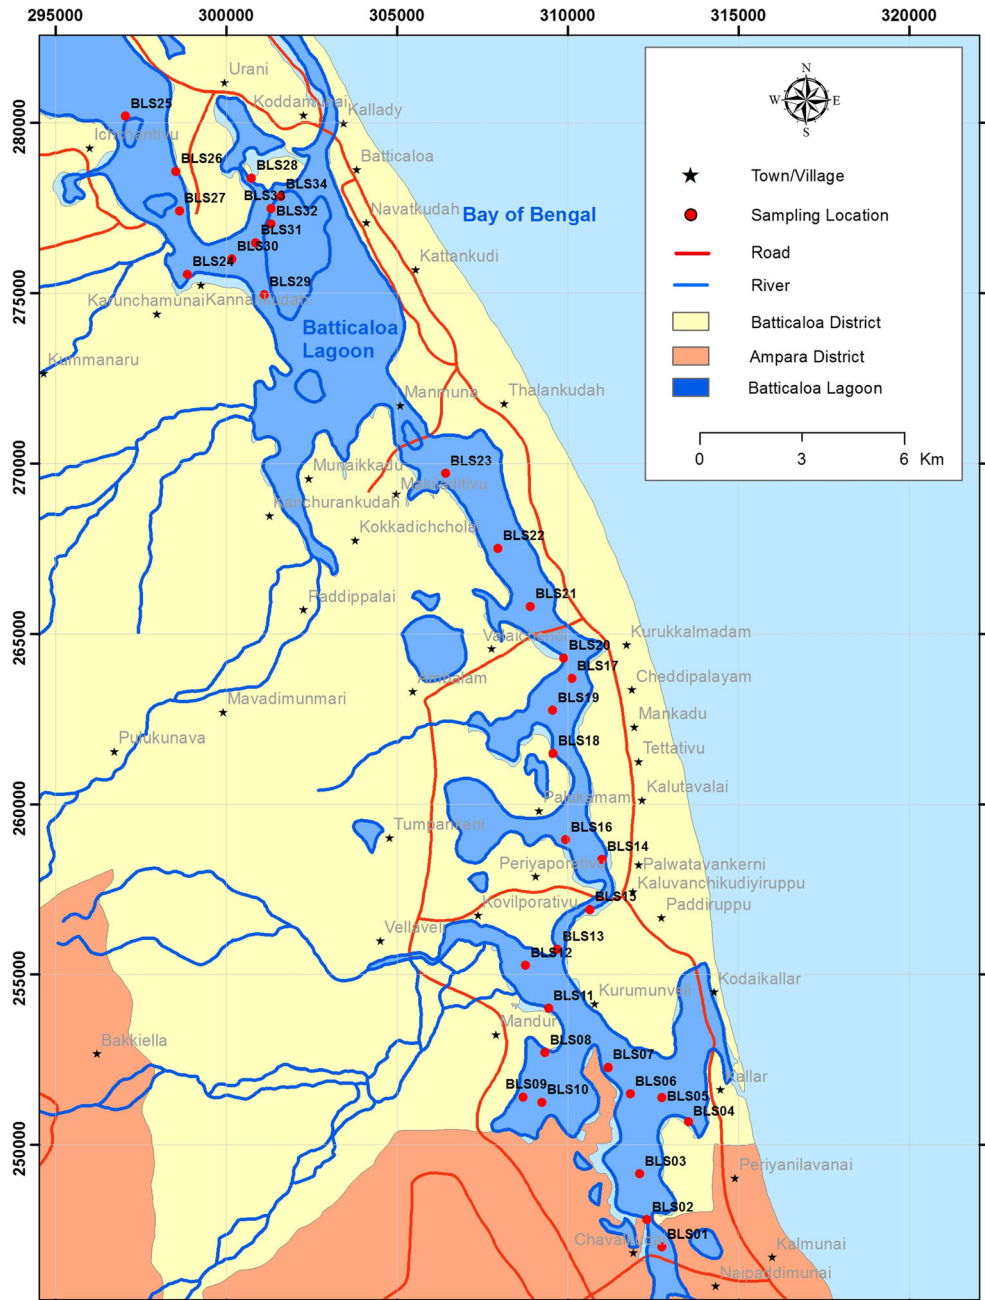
295000 300000 305000 310000 315000 320000

280000
275000
270000
265000
260000
255000
250000

N
W E
S

Town/Village
Sampling Location
Road
River
Batticaloa District
Ampara District
Batticaloa Lagoon

0 3 6 Km

Bay of Bengal

Batticaloa Lagoon

Urani
Koddamunai
Kallady
Ichchantivu
Batticaloa
Navatkudah
Kattankudi
Karunchamunai
Kannankudah
Kaiminaru
Manmuna
Thalankudah
Munaikkadu
Makiladitivu
Karchurankudah
Kokkadichcholai
Raddippalai
Vavaichenai
Ambalam
Kurukkalmadam
Cheddipalayam
Mankadu
Mavadimunmari
Puthukunava
Tettativu
Kalutavalai
Pallikamam
Tumpankeni
Periyaporativu
Palwatavankerni
Kaluvanchikudiyiruppu
Paddiruppu
Kovilporativu
Vellaveli
Kodaikallar
Kurumunveli
Mandur
Bakkiella
Kallar
Periyanilavanai
Chavalakadai
Kalmunai
Naipaddimunai

BLS25
BLS26
BLS27
BLS28
BLS34
BLS33
BLS32
BLS31
BLS30
BLS24
BLS29
BLS23
BLS22
BLS21
BLS20
BLS17
BLS19
BLS18
BLS16
BLS14
BLS15
BLS13
BLS12
BLS11
BLS08
BLS07
BLS06
BLS05
BLS04
BLS09
BLS10
BLS03
BLS02
BLS01